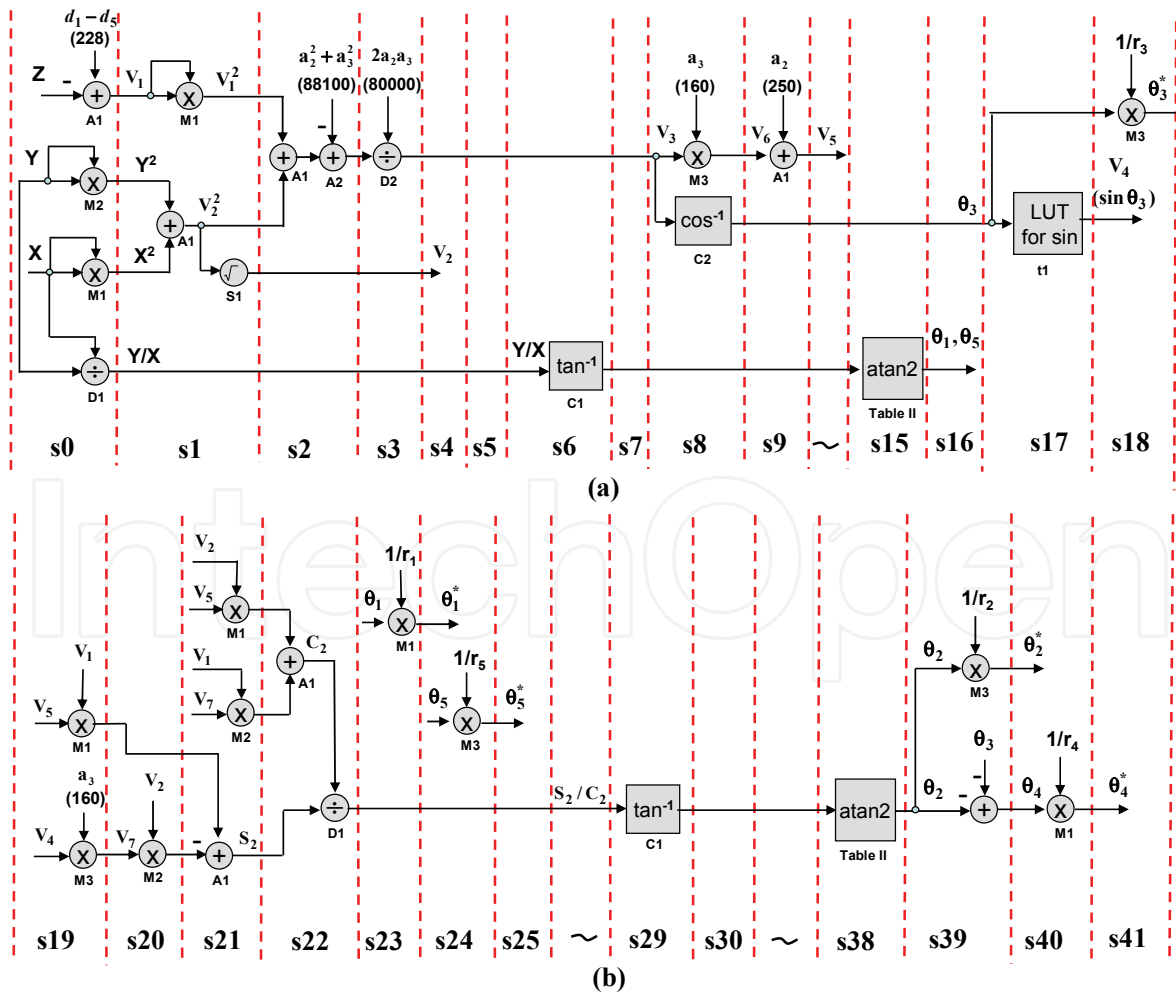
$d_1 - d_5$
(228)
Z
-
+
A1
$V_1$
X
M1
$V_1^2$
$a_2^2 + a_3^2$
(88100)
$2a_2a_3$
(80000)
-
+
A1
+
A2
÷
D2
$a_3$
(160)
$V_3$
X
M3
$a_2$
(250)
$V_6$
+
A1
$V_5$
$1/r_3$
X
M3
$\theta_3^*$
Y
X
M2
$Y^2$
+
A1
$V_2^2$
X
X
M1
$X^2$
√
S1
$V_2$
$\cos^{-1}$
C2
$\theta_3$
LUT for sin
t1
$V_4$
$(\sin\theta_3)$
÷
D1
Y/X
Y/X
$\tan^{-1}$
C1
atan2
Table II
$\theta_1, \theta_5$
s0 s1 s2 s3 s4 s5 s6 s7 s8 s9 ~ s15 s16 s17 s18
(a)
$V_2$
$V_5$
X
M1
+
A1
$C_2$
$V_1$
$V_7$
X
M2
$1/r_1$
$\theta_1$
X
M1
$\theta_1^*$
$1/r_5$
$\theta_5$
X
M3
$\theta_5^*$
$V_1$
$V_5$
X
M1
$a_3$
(160)
$V_4$
X
M3
$V_7$
$V_2$
X
M2
-
+
A1
$S_2$
÷
D1
$S_2 / C_2$
$\tan^{-1}$
C1
atan2
Table II
$\theta_2$
$1/r_2$
X
M3
$\theta_2^*$
$\theta_3$
$\theta_2$
-
+
$\theta_4$
$1/r_4$
X
M1
$\theta_4^*$
s19 s20 s21 s22 s23 s24 s25 ~ s29 s30 ~ s38 s39 s40 s41
(b)